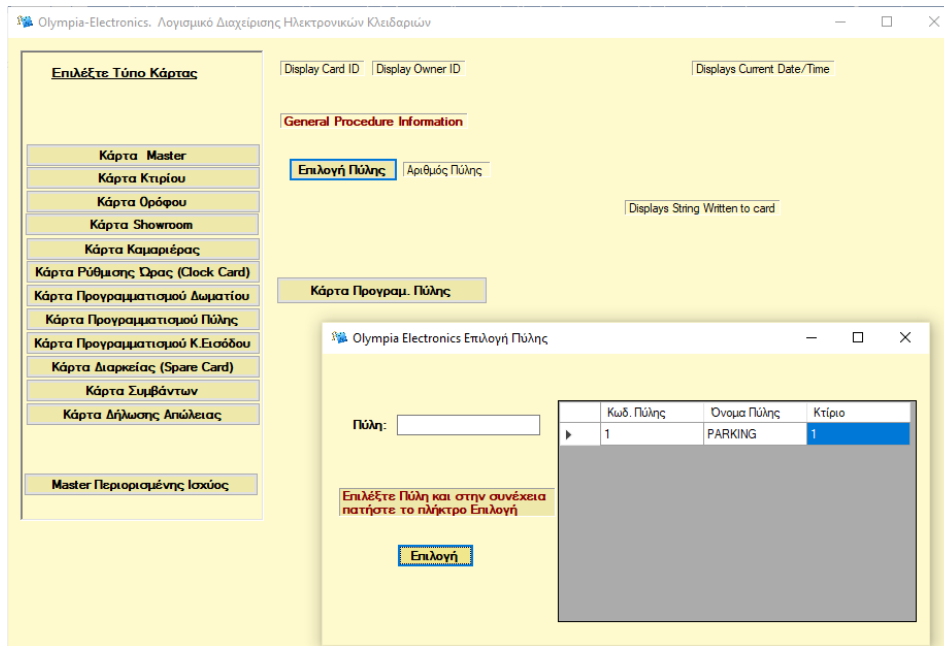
Olympia-Electronics. Λογισμικό Διαχείρισης Ηλεκτρονικών Κλειδαριών

Επιλέξτε Τύπο Κάρτας

Κάρτα Master
Κάρτα Κτιρίου
Κάρτα Ορόφου
Κάρτα Showroom
Κάρτα Καμαριέρας
Κάρτα Ρύθμισης Ώρας (Clock Card)
Κάρτα Προγραμματισμού Δωματίου
Κάρτα Προγραμματισμού Πύλης
Κάρτα Προγραμματισμού Κ.Εισόδου
Κάρτα Διαρκείας (Spare Card)
Κάρτα Συμβάντων
Κάρτα Δήλωσης Απώλειας

Master Περιορισμένης Ισχύος

Display Card ID
Display Owner ID
Displays Current Date/Time

General Procedure Information

Επιλογή Πύλης
Αριθμός Πύλης

Displays String Written to card

Κάρτα Προγραμ. Πύλης

Olympia Electronics Επιλογή Πύλης

Πύλη:

| | Κωδ. Πύλης | Όνομα Πύλης | Κτίριο |
|---|---|---|---|
| ▶ | 1 | PARKING | 1 |

Επιλέξτε Πύλη και στην συνέχεια πατήστε το πλήκτρο Επιλογή

Επιλογή